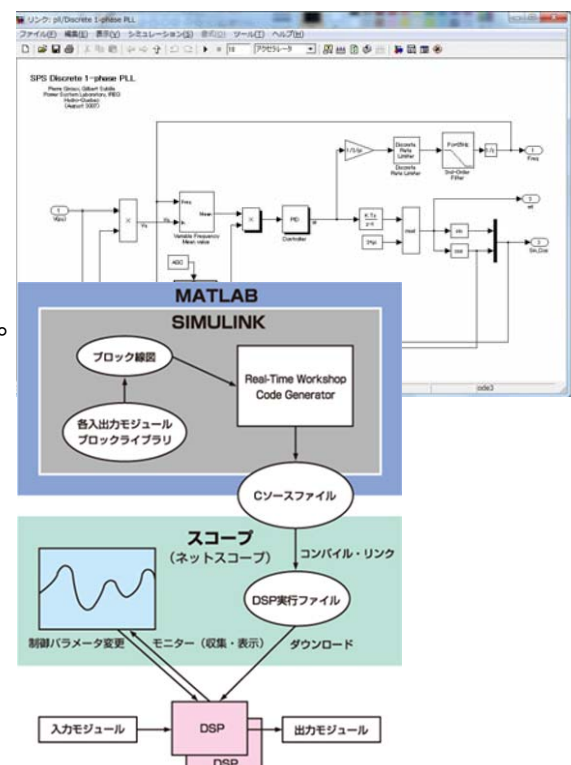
リンク: pll/Discrete 1-phase PLL

ファイル(F) 編集(E) 表示(V) シミュレーション(S) 書式(O) ツール(T) ヘルプ(H)

10 アクセラレータ

SPS Discrete 1-phase PLL

Pierre Giroux, Gilbert Sybille
Power System Laboratory, IREQ
Hydro-Québec
(August 2007)

Freq

Variable Frequency Mean value

Mean

PID Controller

Discrete Rate Limiter

2nd-Order Filter

Freq

wt

Sin_Cos

Vin

ABC

sin

cos

ode3

MATLAB

SIMULINK

ブロック線図

各入出力モジュール ブロックライブラリ

Real-Time Workshop Code Generator

Cソースファイル

スコープ
(ネットスコープ)

コンパイル・リンク

DSP実行ファイル

制御パラメータ変更

モニター(収集・表示)

ダウンロード

入力モジュール

DSP

DSP

出力モジュール